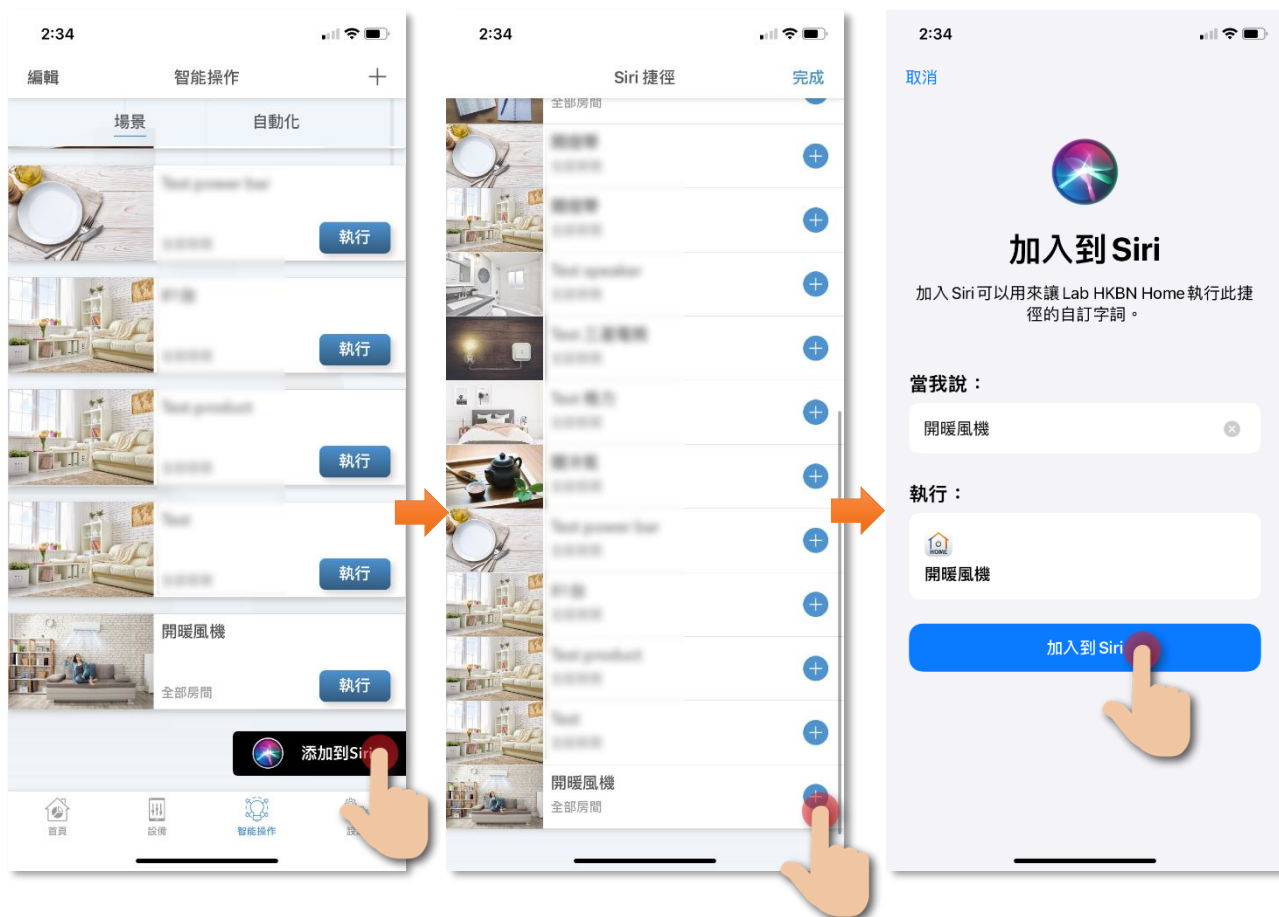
2:34

編輯 智能操作 +

場景 自動化

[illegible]
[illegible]
執行

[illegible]
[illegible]
執行

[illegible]
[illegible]
執行

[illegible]
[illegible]
執行

開暖風機
全部房間
執行

添加到Siri

首頁 設備 智能操作 設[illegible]

2:34

Siri 捷徑 完成

全部房間
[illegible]
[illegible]
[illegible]
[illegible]
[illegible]
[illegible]
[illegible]
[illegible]
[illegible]
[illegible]
開暖風機
全部房間

2:34

取消

加入到Siri

加入 Siri 可以用來讓 Lab HKBN Home 執行此捷徑的自訂字詞。

當我說：

開暖風機

執行：

HOME

開暖風機

加入到 Siri